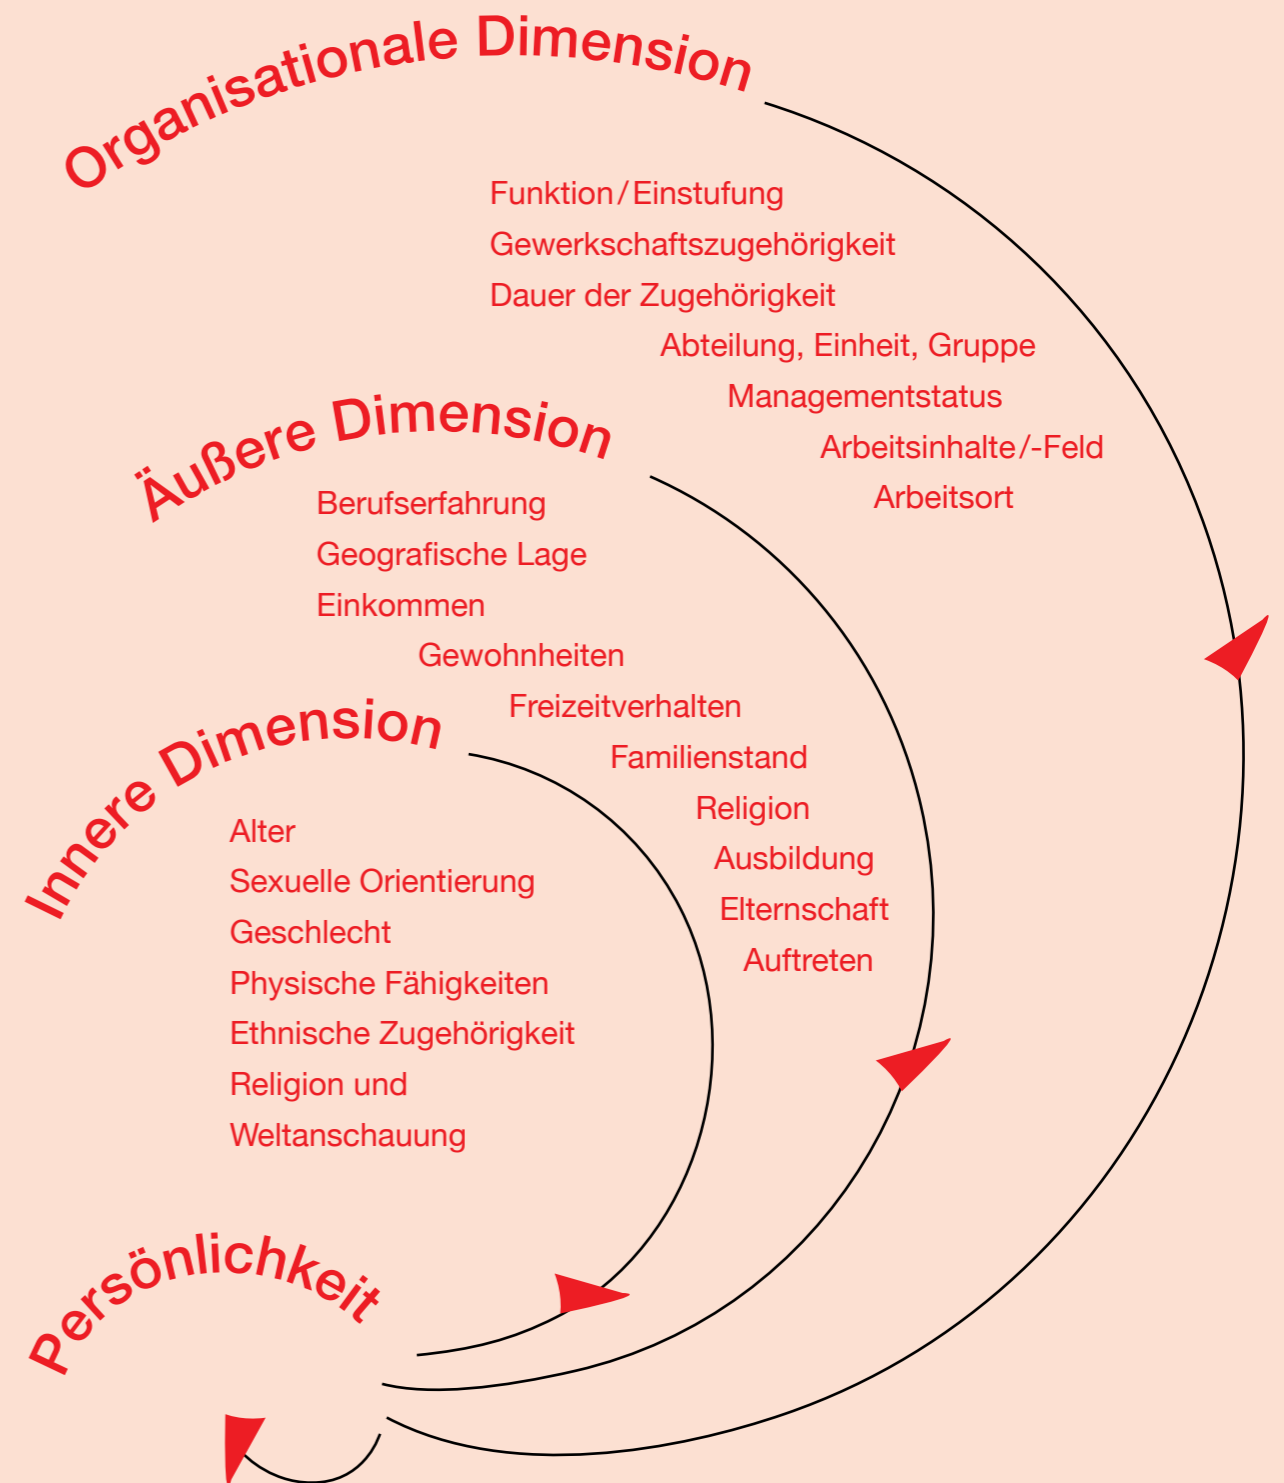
Organisationale Dimension

Funktion/Einstufung
Gewerkschaftszugehörigkeit
Dauer der Zugehörigkeit
Abteilung, Einheit, Gruppe
Managementstatus
Arbeitsinhalte/-Feld
Arbeitsort

Äußere Dimension

Berufserfahrung
Geografische Lage
Einkommen
Gewohnheiten
Freizeitverhalten
Familienstand
Religion
Ausbildung
Elternschaft
Auftreten

Innere Dimension

Alter
Sexuelle Orientierung
Geschlecht
Physische Fähigkeiten
Ethnische Zugehörigkeit
Religion und Weltanschauung

Persönlichkeit